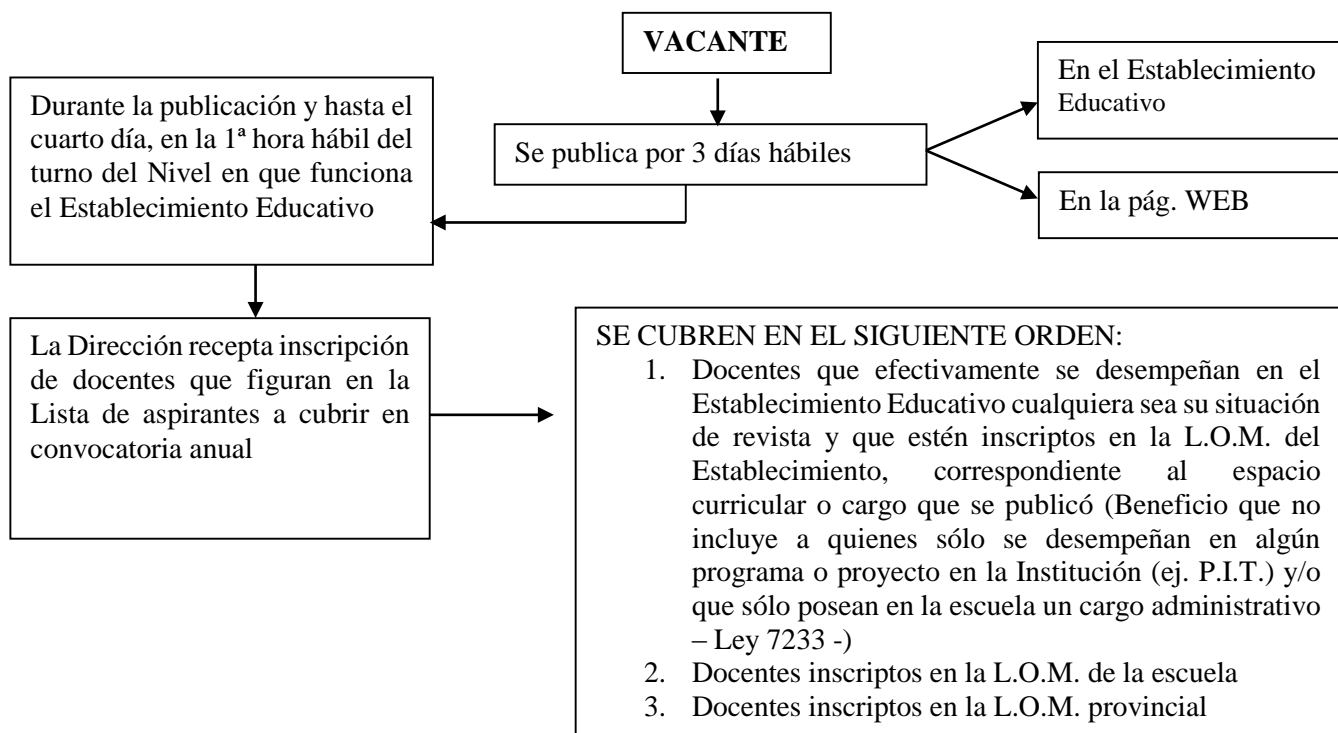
VACANTE

Se publica por 3 días hábiles

En el Establecimiento Educativo

En la pág. WEB

Durante la publicación y hasta el cuarto día, en la 1ª hora hábil del turno del Nivel en que funciona el Establecimiento Educativo

La Dirección recepta inscripción de docentes que figuran en la Lista de aspirantes a cubrir en convocatoria anual

SE CUBREN EN EL SIGUIENTE ORDEN:
1. Docentes que efectivamente se desempeñan en el Establecimiento Educativo cualquiera sea su situación de revista y que estén inscriptos en la L.O.M. del Establecimiento, correspondiente al espacio curricular o cargo que se publicó (Beneficio que no incluye a quienes sólo se desempeñan en algún programa o proyecto en la Institución (ej. P.I.T.) y/o que sólo posean en la escuela un cargo administrativo – Ley 7233 -)
2. Docentes inscriptos en la L.O.M. de la escuela
3. Docentes inscriptos en la L.O.M. provincial